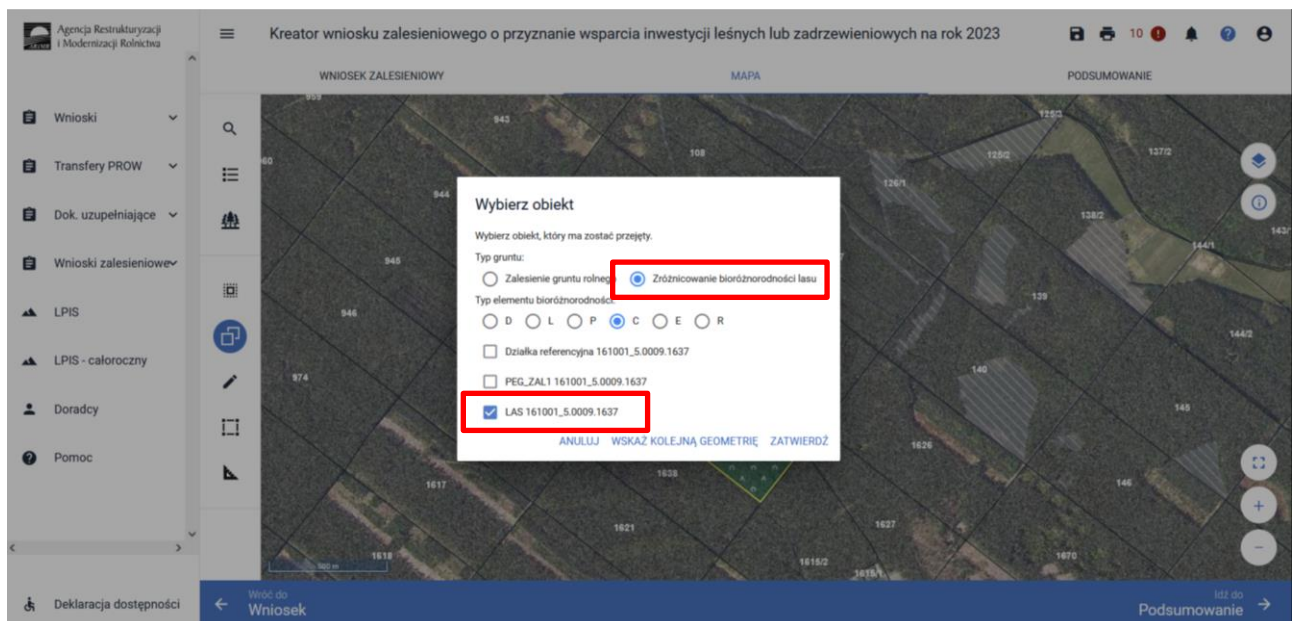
Agencja Restrukturyzacji i Modernizacji Rolnictwa

Kreator wniosku zalesieniowego o przyznanie wsparcia inwestycji leśnych lub zadrzewieniowych na rok 2023

10

WNIOSEK ZALESIENIOWY
MAPA
PODSUMOWANIE

Wnioski
Transfery PROW
Dok. uzupełniające
Wnioski zalesieniowe
LPIS
LPIS - całoroczny
Doradcy
Pomoc

Deklaracja dostępności

943
108
125/2
125/2
137/2
944
126/1
138/2
143/
945
144/1
946
139
144/2
874
140
145
1626
1617
1638
146
1621
1627
1618
1670
1615/2
1615/1
500 m

Wybierz obiekt

Wybierz obiekt, który ma zostać przejęty.

Typ gruntu:

Zalesienie gruntu rolnego
Zróżnicowanie bioróżnorodności lasu

Typ elementu bioróżnorodności:

D L P C E R

Działka referencyjna 161001_5.0009.1637
PEG_ZAL1 161001_5.0009.1637
LAS 161001_5.0009.1637

ANULUJ WSKAŻ KOLEJNĄ GEOMETRIĘ ZATWIERDŹ

Wróć do
Wniosek

Idź do
Podsumowanie